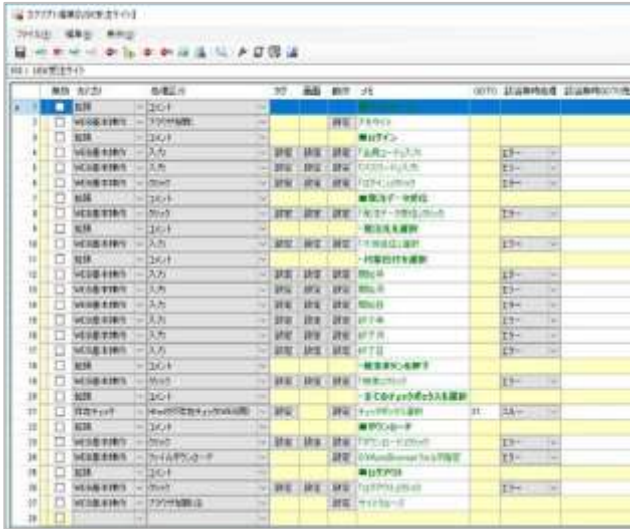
スクリプト編集画面(受注サイト)

ファイル(F) 編集(E) 表示(V)

| | 無効 | カテゴリ | 処理区分 | タグ | 画面 | 動作 | メモ | GOTO | 記録条件 | 記録条件GOTO先 |
|---|---|---|---|---|---|---|---|---|---|---|
| 1 | | 処理 | コメント | | | | | | | |
| 2 | | WEB基本操作 | ブラウザ起動 | | | 設定 | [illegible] | | | |
| 3 | | 処理 | コメント | | | | ■ログイン | | | |
| 4 | | WEB基本操作 | 入力 | 設定 | 設定 | 設定 | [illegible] | | エラー | |
| 5 | | WEB基本操作 | 入力 | 設定 | 設定 | 設定 | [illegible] | | エラー | |
| 6 | | WEB基本操作 | クリック | 設定 | 設定 | 設定 | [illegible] | | エラー | |
| 7 | | 処理 | コメント | | | | ■受注データ取得 | | | |
| 8 | | WEB基本操作 | クリック | 設定 | 設定 | 設定 | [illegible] | | エラー | |
| 9 | | 処理 | コメント | | | | ・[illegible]を選択 | | | |
| 10 | | WEB基本操作 | 入力 | 設定 | 設定 | 設定 | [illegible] | | エラー | |
| 11 | | 処理 | コメント | | | | ・対象日付を選択 | | | |
| 12 | | WEB基本操作 | 入力 | 設定 | 設定 | 設定 | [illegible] | | エラー | |
| 13 | | WEB基本操作 | 入力 | 設定 | 設定 | 設定 | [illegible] | | エラー | |
| 14 | | WEB基本操作 | 入力 | 設定 | 設定 | 設定 | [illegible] | | エラー | |
| 15 | | WEB基本操作 | 入力 | 設定 | 設定 | 設定 | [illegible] | | エラー | |
| 16 | | WEB基本操作 | 入力 | 設定 | 設定 | 設定 | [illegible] | | エラー | |
| 17 | | WEB基本操作 | 入力 | 設定 | 設定 | 設定 | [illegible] | | エラー | |
| 18 | | 処理 | コメント | | | | ・検索ボタンを押下 | | | |
| 19 | | WEB基本操作 | クリック | 設定 | 設定 | 設定 | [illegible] | | エラー | |
| 20 | | 処理 | コメント | | | | ・全てのチェックボックスを選択 | | | |
| 21 | | 存在チェック | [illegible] | 設定 | | 設定 | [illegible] | 31 | スルー | |
| 22 | | 処理 | コメント | | | | ■ダウンロード | | | |
| 23 | | WEB基本操作 | クリック | 設定 | 設定 | 設定 | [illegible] | | エラー | |
| 24 | | WEB基本操作 | ファイルダウンロード | | | 設定 | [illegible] | | エラー | |
| 25 | | 処理 | コメント | | | | ■ログアウト | | | |
| 26 | | WEB基本操作 | クリック | 設定 | 設定 | 設定 | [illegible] | | エラー | |
| 27 | | WEB基本操作 | ブラウザ閉じる | | | 設定 | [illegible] | | | |
| 28 | | | | | | | | | | |